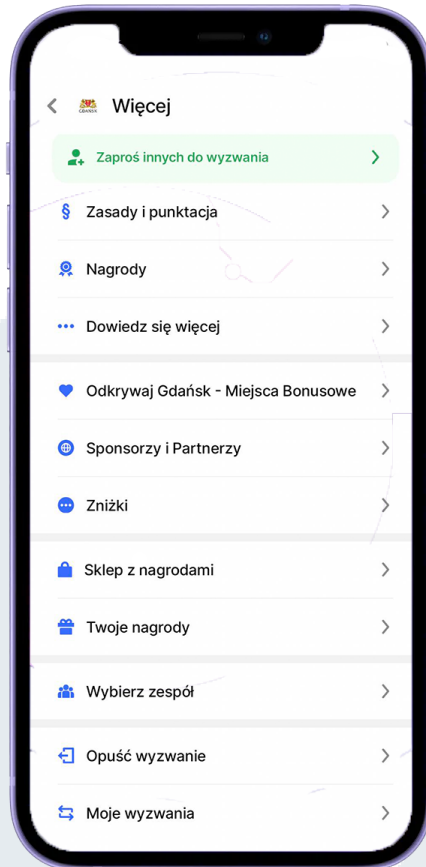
GDAŃSK Więcej

Zaproś innych do wyzwania

§ Zasady i punktacja

Nagrody

Dowiedz się więcej

Odkrywaj Gdańsk - Miejsca Bonusowe

Sponsorzy i Partnerzy

Zniżki

Sklep z nagrodami

Twoje nagrody

Wybierz zespół

Opuść wyzwanie

Moje wyzwania